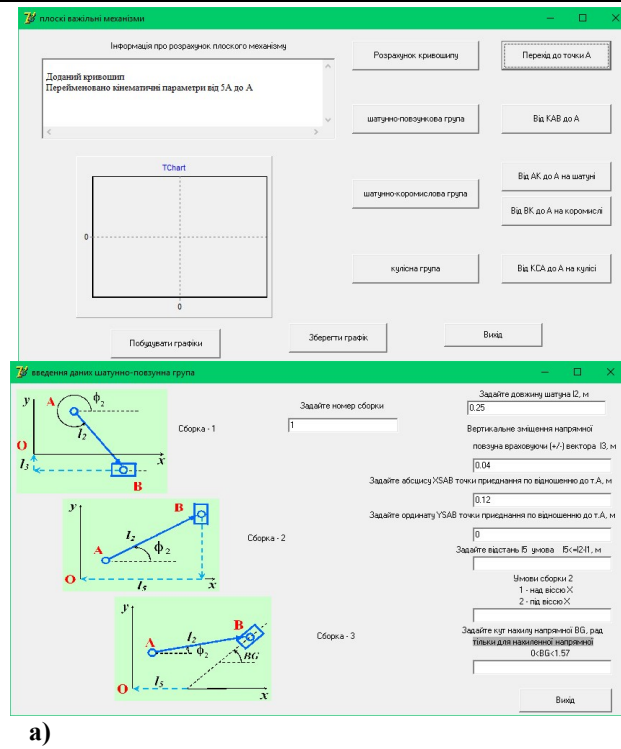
плоскі важільні механізми

Інформація про розрахунок плоского механізму

Доданий кривошип
Перейменовано кінематичні параметри від 5А до А

Розрахунок кривошипу

Перехід до точки А

шатунно-повзункова група

Від КАВ до А

TChart

0

0

шатунно-коромислова група

Від АК до А на шатуні

Від ВК до А на коромислі

кулісна група

Від КСА до А на кулісі

Побудувати графіки

Зберегти графік

Вихід

введення даних шатунно-повзунна група

y
A
$\phi_2$
$l_2$
O
$l_3$
x
B

Сборка - 1

Задайте номер сборки

1

Задайте довжину шатуна l2, м

0.25

Вертикальне зміщення напрямної повзуна враховуючи (+/-) вектора l3, м

0.04

Задайте абсцису XSAB точки приєднання по відношенню до т.А, м

0.12

Задайте ординату YSAB точки приєднання по відношенню до т.А, м

0

Задайте відстань l5 умова l5<=l2+l1, м

y
B
$l_2$
A
$\phi_2$
O
$l_5$
x

Сборка - 2

Умови сборки 2
1 - над віссю Х
2 - під віссю Х

y
B
$l_2$
A
$\phi_2$
BG
O
$l_5$
x

Сборка - 3

Задайте кут нахилу напрямної BG, рад тільки для нахиленої напрямної
0<BG<1.57

Вихід

а)